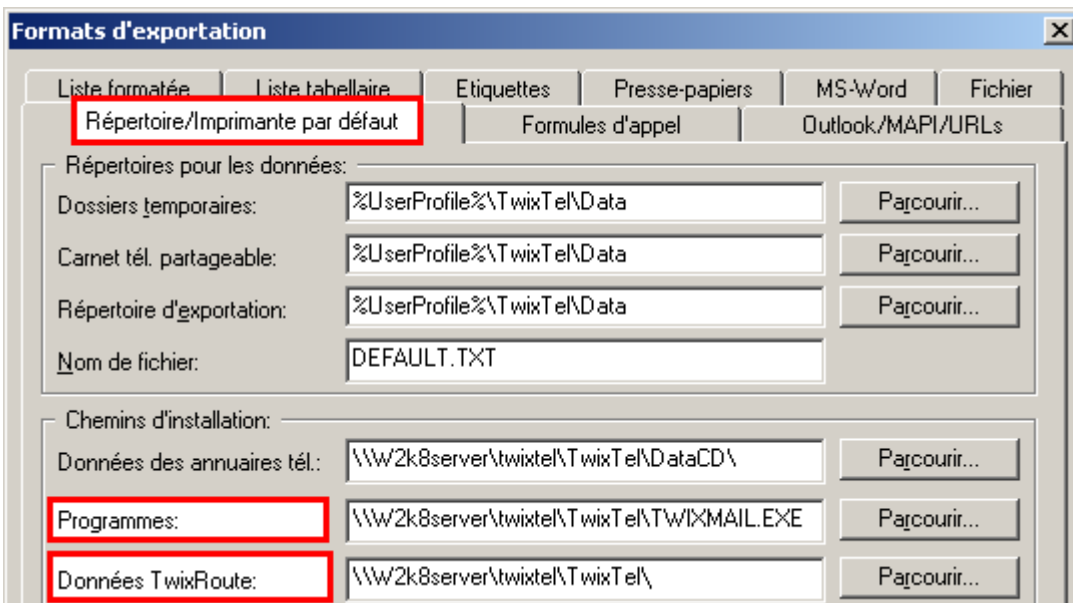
Formats d'exportation

Liste formatée | Liste tabellaire | Etiquettes | Presse-papiers | MS-Word | Fichier
Répertoire/Imprimante par défaut | Formules d'appel | Outlook/MAPI/URLs

Répertoires pour les données:
Dossiers temporaires: %UserProfile%\TwixTel\Data Parcourir...
Carnet tél. partageable: %UserProfile%\TwixTel\Data Parcourir...
Répertoire d'exportation: %UserProfile%\TwixTel\Data Parcourir...
Nom de fichier: DEFAULT.TXT

Chemins d'installation:
Données des annuaires tél.: \\W2k8server\twixtel\TwixTel\DataCD\ Parcourir...
Programmes: \\W2k8server\twixtel\TwixTel\TWIXMAIL.EXE Parcourir...
Données TwixRoute: \\W2k8server\twixtel\TwixTel\ Parcourir...